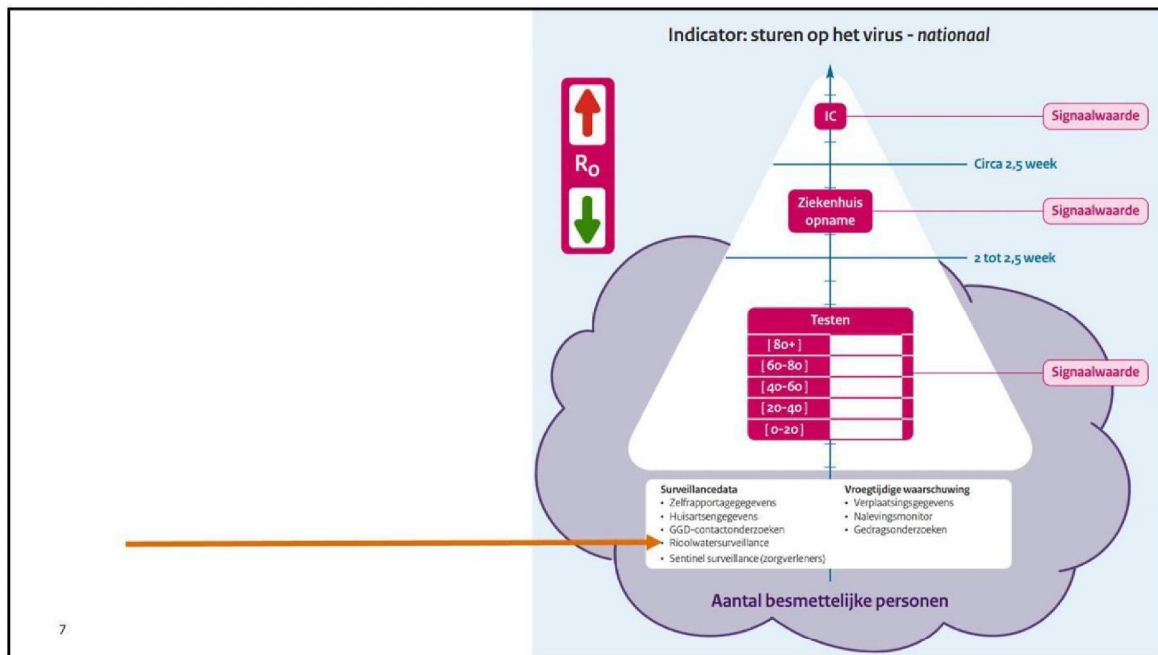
Indicator: sturen op het virus - *nationaal*

$R_0$

IC

Signaalwaarde

Circa 2,5 week

Ziekenhuis opname

Signaalwaarde

2 tot 2,5 week

Testen

[80+]

[60-80]

[40-60]

[20-40]

[0-20]

Signaalwaarde

Surveillancedata
- Zelfrapportagegegevens
- Huisartsengegevens
- GGD-contactonderzoeken
- Rioolwatersurveillance
- Sentinel surveillance (zorgverleners)

Vroegtijdige waarschuwing
- Verplaatsingsgegevens
- Nalevingsmonitor
- Gedragsonderzoeken

Aantal besmettelijke personen

7